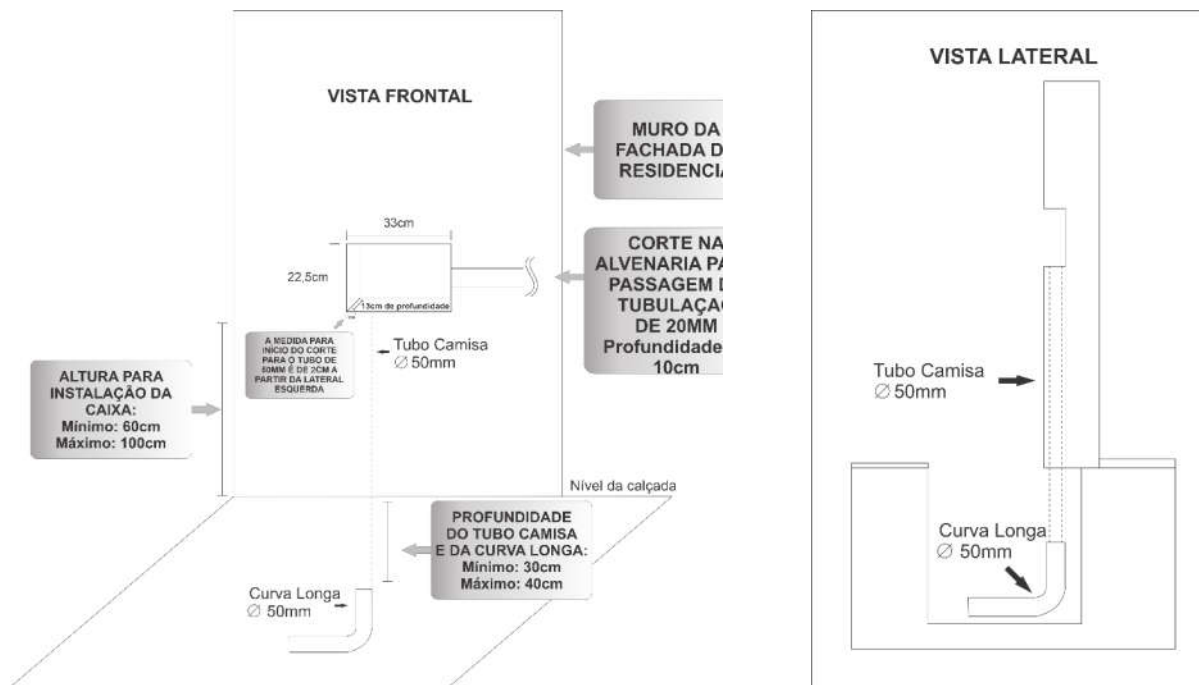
VISTA FRONTAL

MURO DA FACHADA D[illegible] RESIDENCI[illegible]

33cm

22,5cm

13cm de profundidade

CORTE NA ALVENARIA PA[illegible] PASSAGEM D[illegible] TUBULAÇ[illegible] DE 20MM Profundidade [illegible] 10cm

A MEDIDA PARA INICIO DO CORTE PARA O TUBO DE 50MM É DE 2CM A PARTIR DA LATERAL ESQUERDA

Tubo Camisa
$\varnothing$ 50mm

ALTURA PARA INSTALAÇÃO DA CAIXA:
Mínimo: 60cm
Máximo: 100cm

Nível da calçada

PROFUNDIDADE DO TUBO CAMISA E DA CURVA LONGA:
Mínimo: 30cm
Máximo: 40cm

Curva Longa
$\varnothing$ 50mm

VISTA LATERAL

Tubo Camisa
$\varnothing$ 50mm

Curva Longa
$\varnothing$ 50mm